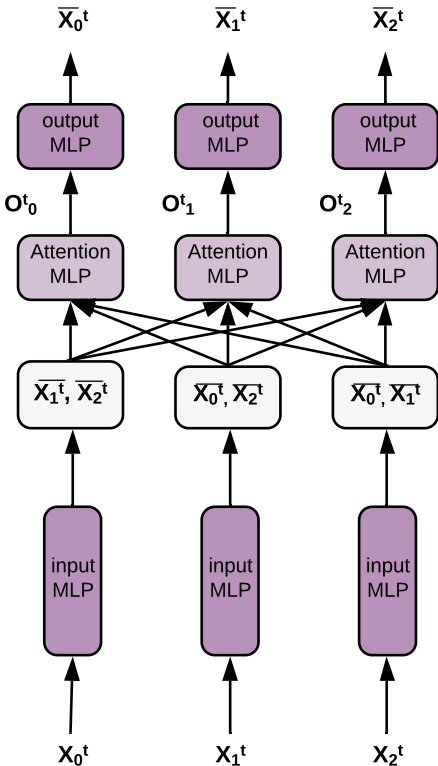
$\overline{X_0}^t$ $\overline{X_1}^t$ $\overline{X_2}^t$

output MLP

output MLP

output MLP

$O^t_0$ $O^t_1$ $O^t_2$

Attention MLP

Attention MLP

Attention MLP

$\overline{X_1^t}, \overline{X_2^t}$

$\overline{X_0^t}, \overline{X_2^t}$

$\overline{X_0^t}, \overline{X_1^t}$

input MLP

input MLP

input MLP

$X_0^t$ $X_1^t$ $X_2^t$